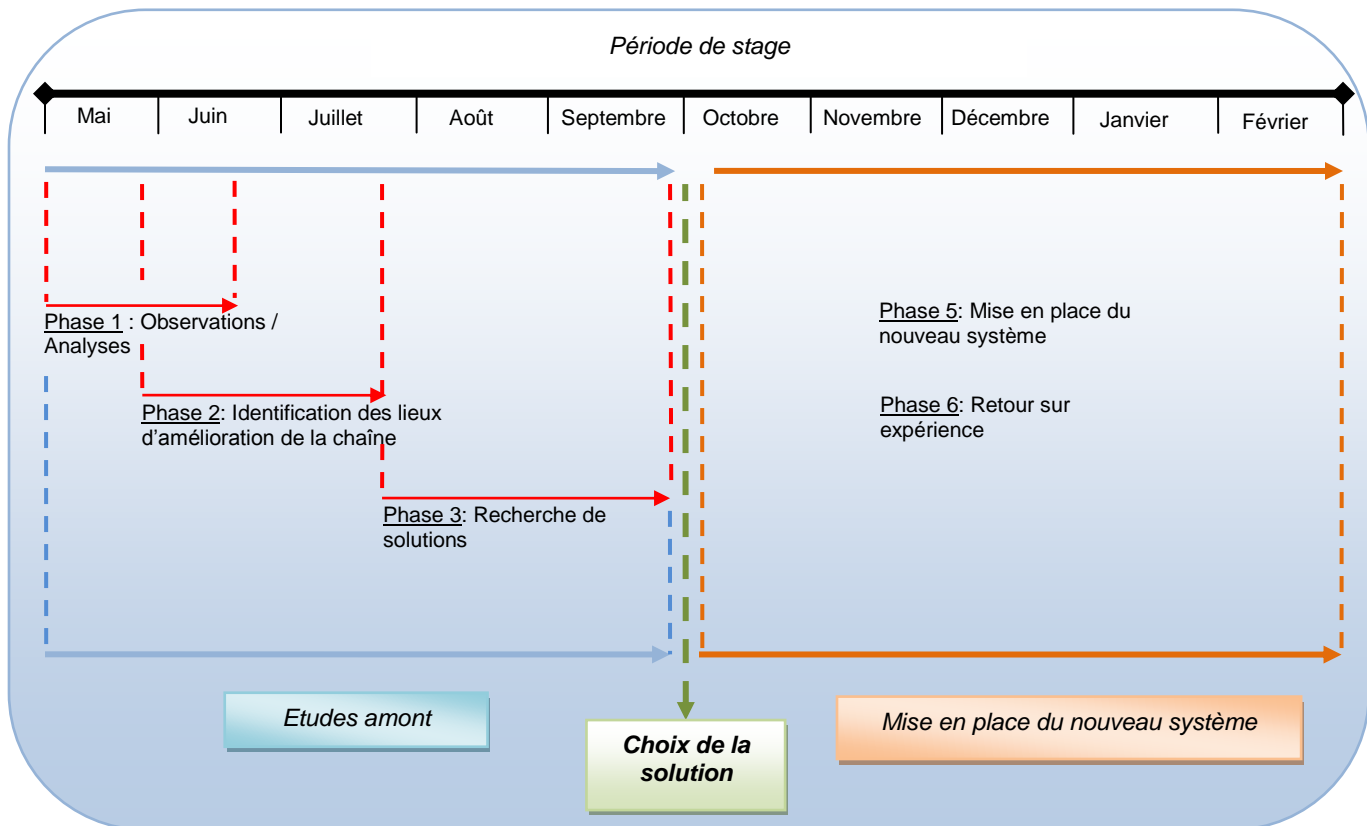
Période de stage

| Mai | Juin | Juillet | Août | Septembre | Octobre | Novembre | Décembre | Janvier | Février |
|---|---|---|---|---|---|---|---|---|---|

Phase 1 : Observations / Analyses

Phase 2: Identification des lieux d'amélioration de la chaîne

Phase 3: Recherche de solutions

Phase 5: Mise en place du nouveau système

Phase 6: Retour sur expérience

Etudes amont

Choix de la solution

Mise en place du nouveau système